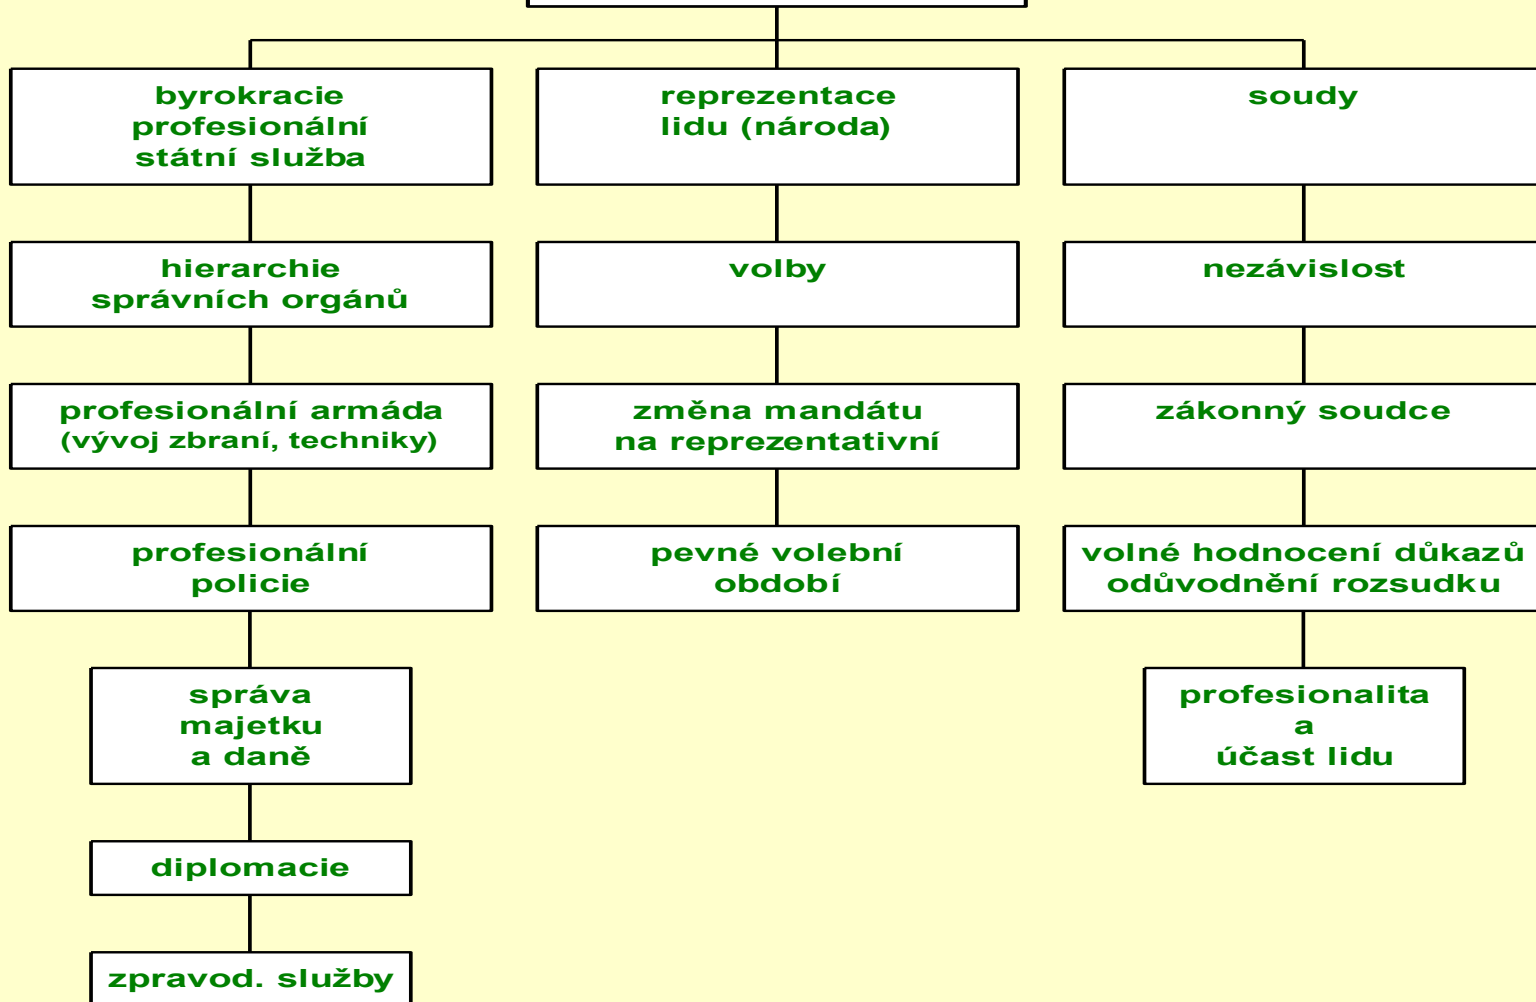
byrokracie
profesionální
státní služba

hierarchie
správních orgánů

profesionální armáda
(vývoj zbraní, techniky)

profesionální
policie

správa
majetku
a daně

diplomacie

zpravod. služby

reprezentace
lidu (národa)

volby

změna mandátu
na reprezentativní

pevné volební
období

soudy

nezávislost

zákonný soudce

volné hodnocení důkazů
odůvodnění rozsudku

profesionalita
a
účast lidu